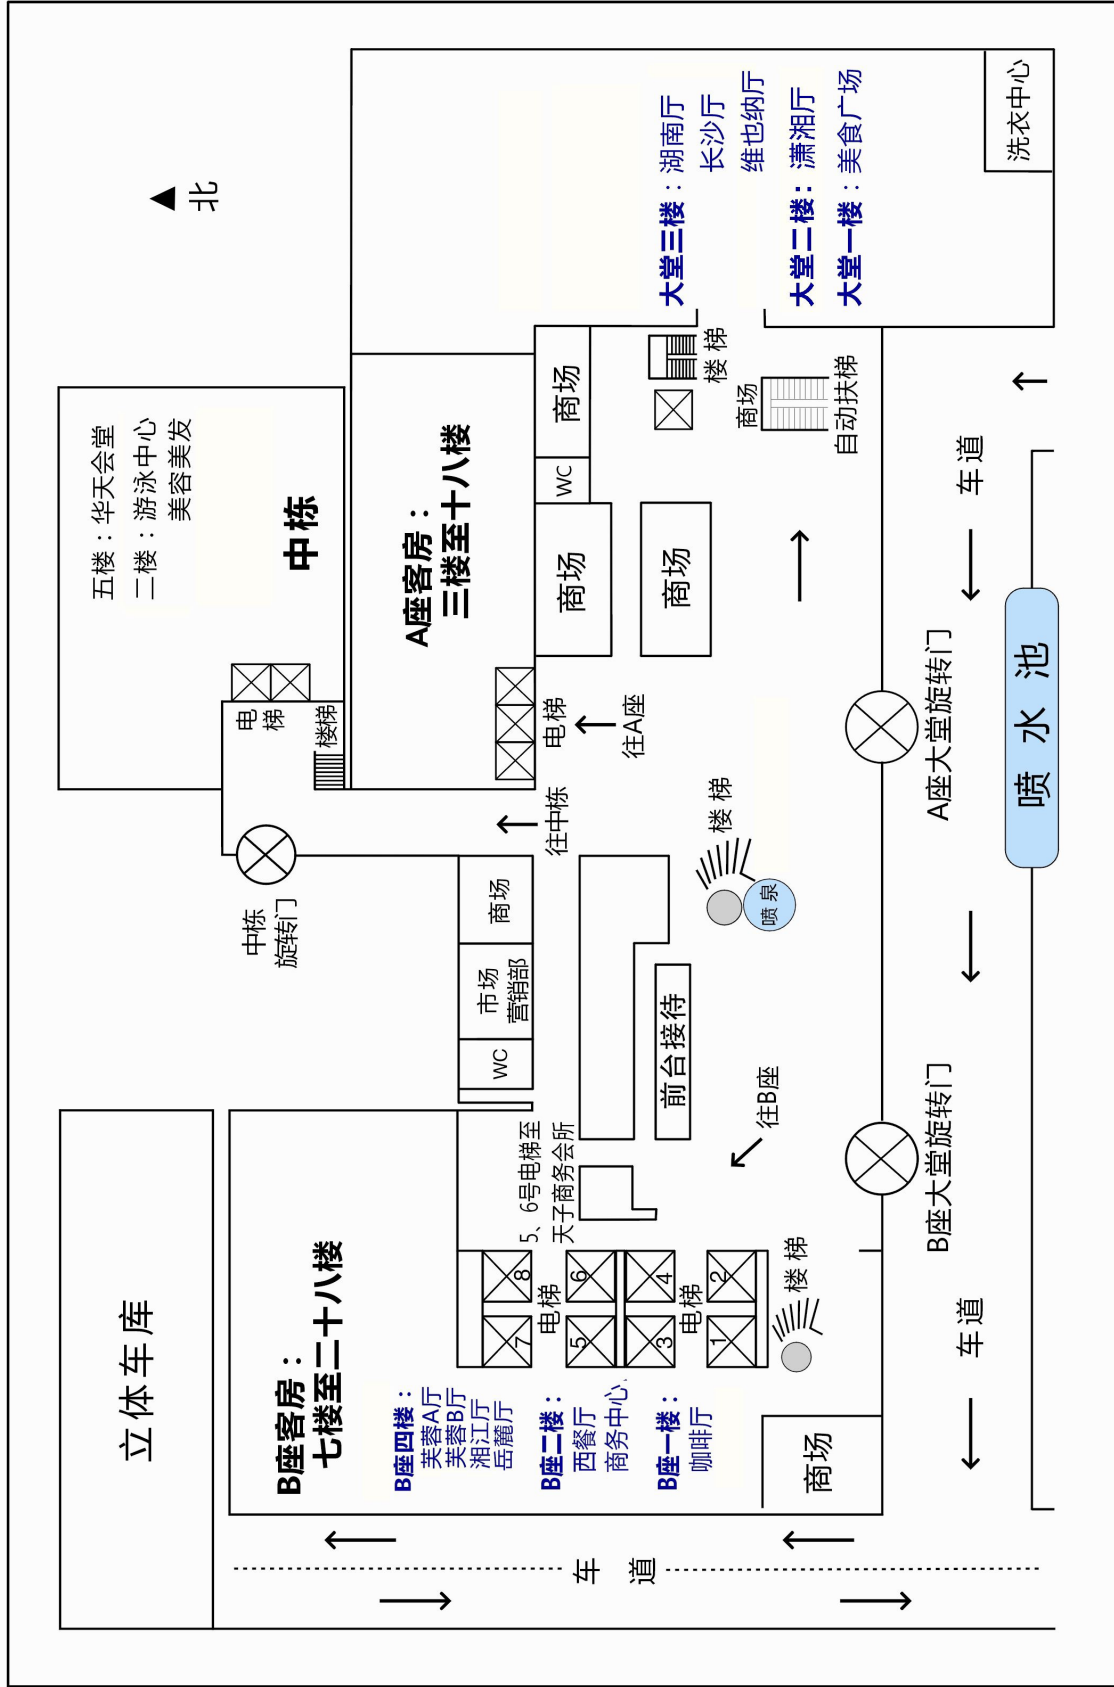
北

五楼：华天会堂
二楼：游泳中心
美容美发

中栋

大堂三楼：湖南厅
长沙厅
维也纳厅
大堂二楼：潇湘厅
大堂一楼：美食广场

洗衣中心

A座客房：
三楼至十八楼

商场
WC
商场
商场
楼梯
商场
自动扶梯

电梯
楼梯
电梯
往A座
往中栋
楼梯
喷泉

中栋
旋转门

商场
市场
营销部
WC
前台接待
往B座

A座大堂旋转门
B座大堂旋转门
喷 水 池

车道
车道

5、6号电梯至
天子商务会所

B座客房：
七楼至二十八楼

8 7 6 5 4 3 2 1
电梯
电梯
楼梯

B座四楼：
芙蓉A厅
芙蓉B厅
湘江厅
岳麓厅
B座二楼：
西餐厅
商务中心
B座一楼：
咖啡厅

商场

立体车库

车 道